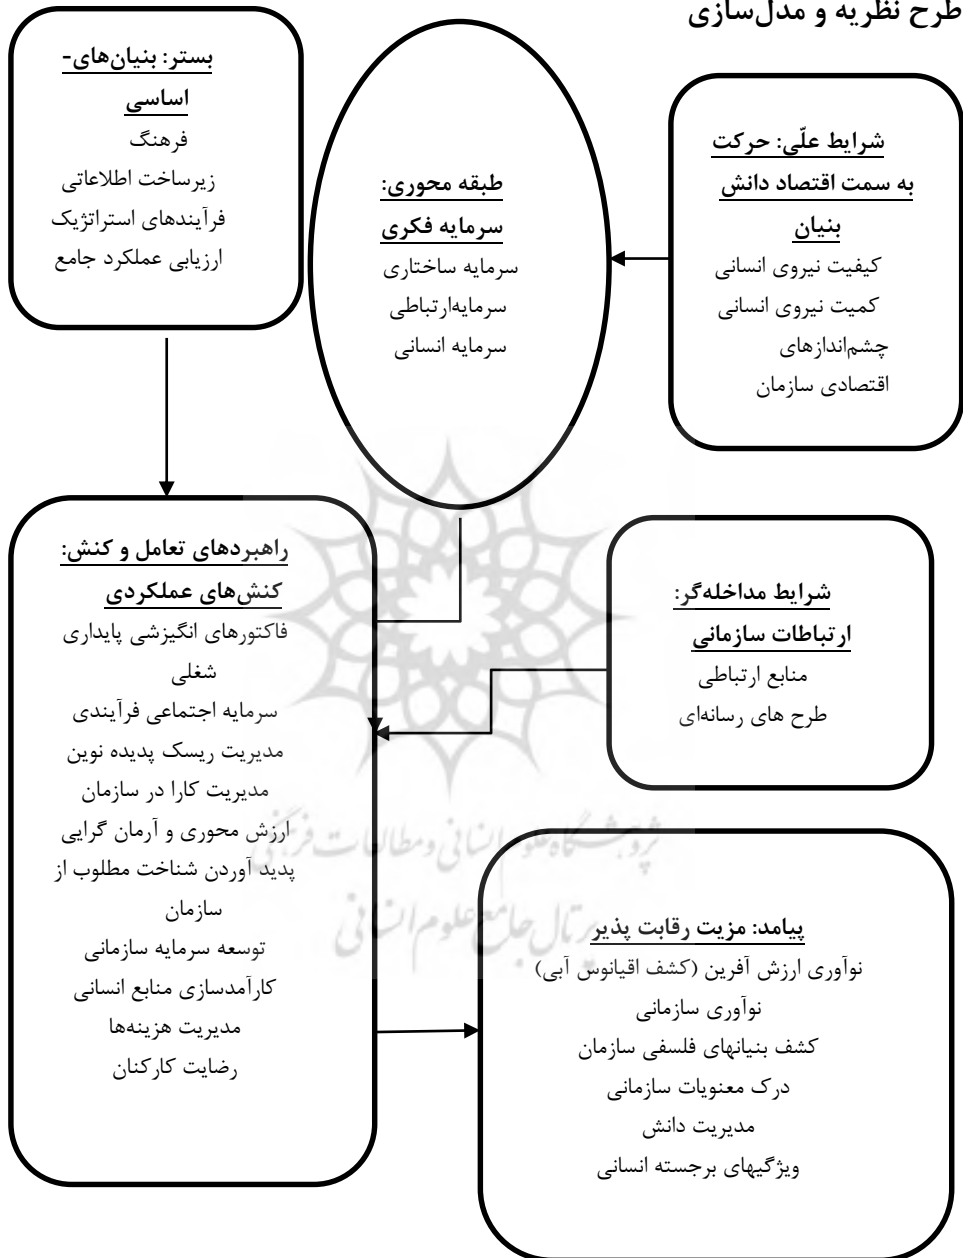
طرح نظریه و مدل‌سازی

بستر: بنیان‌های- اساسی
فرهنگ
زیرساخت اطلاعاتی
فرآیندهای استراتژیک
ارزیابی عملکرد جامع

طبقه محوری: سرمایه فکری
سرمایه ساختاری
سرمایه‌ارتباطی
سرمایه انسانی

شرایط علّی: حرکت به سمت اقتصاد دانش بنیان
کیفیت نیروی انسانی
کمیت نیروی انسانی
چشم‌اندازهای اقتصادی سازمان

راهبردهای تعامل و کنش: کنش‌های عملکردی
فاکتورهای انگیزشی پایداری شغلی
سرمایه اجتماعی فرآیندی
مدیریت ریسک پدیده نوین
مدیریت کارا در سازمان
ارزش محوری و آرمان گرایی
پدید آوردن شناخت مطلوب از سازمان
توسعه سرمایه سازمانی
کارآمدسازی منابع انسانی
مدیریت هزینه‌ها
رضایت کارکنان

شرایط مداخله‌گر: ارتباطات سازمانی
منابع ارتباطی
طرح های رسانه‌ای

پیامد: مزیت رقابت پذیر
نوآوری ارزش آفرین (کشف اقیانوس آبی)
نوآوری سازمانی
کشف بنیانهای فلسفی سازمان
درک معنویات سازمانی
مدیریت دانش
ویژگیهای برجسته انسانی

پژوهشگاه علوم انسانی و مطالعات فرهنگی
پرتال جامع علوم انسانی